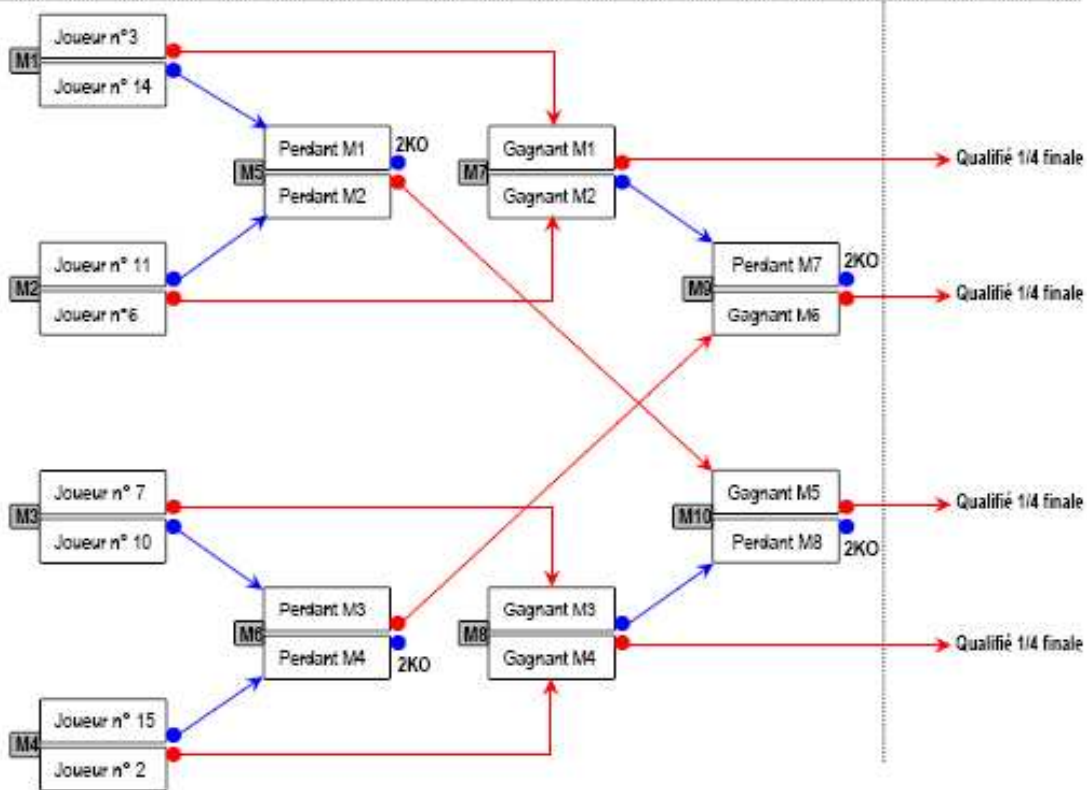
M1
Joueur n°3
Joueur n° 14

M5
Perdant M1
Perdant M2
2KO

M7
Gagnant M1
Gagnant M2

Qualifié 1/4 finale

M2
Joueur n° 11
Joueur n°6

M9
Perdant M7
Gagnant M6
2KO

Qualifié 1/4 finale

M3
Joueur n° 7
Joueur n° 10

M10
Gagnant M5
Perdant M8
2KO

Qualifié 1/4 finale

M6
Perdant M3
Perdant M4
2KO

M8
Gagnant M3
Gagnant M4

Qualifié 1/4 finale

M4
Joueur n° 15
Joueur n° 2